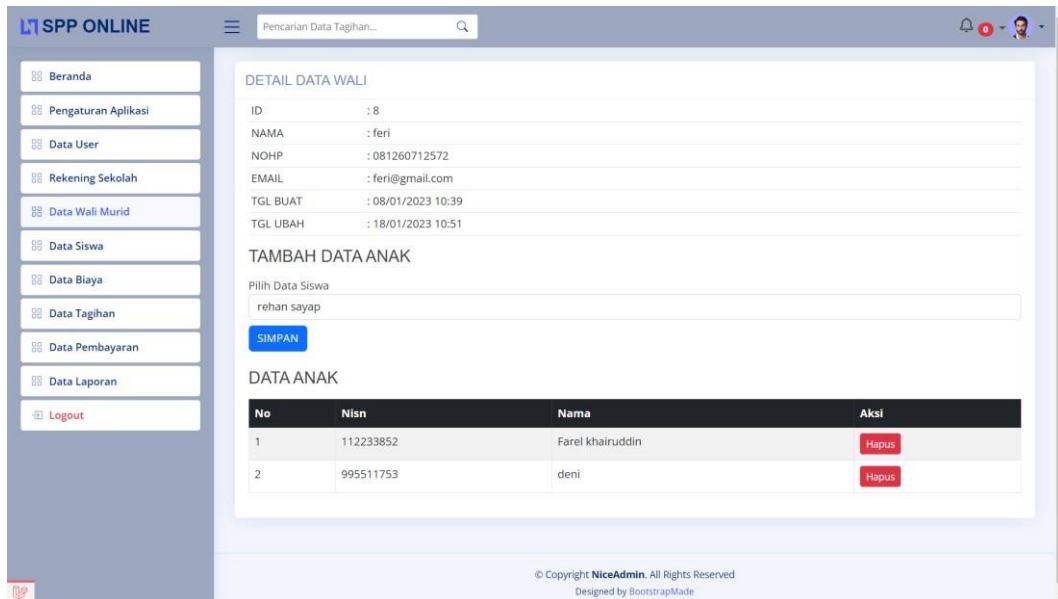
SPP ONLINE

Pencarian Data Tagihan...

0

Beranda
Pengaturan Aplikasi
Data User
Rekening Sekolah
Data Wali Murid
Data Siswa
Data Biaya
Data Tagihan
Data Pembayaran
Data Laporan
Logout

DETAIL DATA WALI

| | |
|---|---|
| ID | : 8 |
| NAMA | : feri |
| NOHP | : 081260712572 |
| EMAIL | : feri@gmail.com |
| TGL BUAT | : 08/01/2023 10:39 |
| TGL UBAH | : 18/01/2023 10:51 |

TAMBAH DATA ANAK

Pilih Data Siswa

rehan sayap

SIMPAN

DATA ANAK

| No | Nisn | Nama | Aksi |
|---|---|---|---|
| 1 | 112233852 | Farel khairuddin | Hapus |
| 2 | 995511753 | deni | Hapus |

© Copyright NiceAdmin. All Rights Reserved
Designed by BootstrapMade